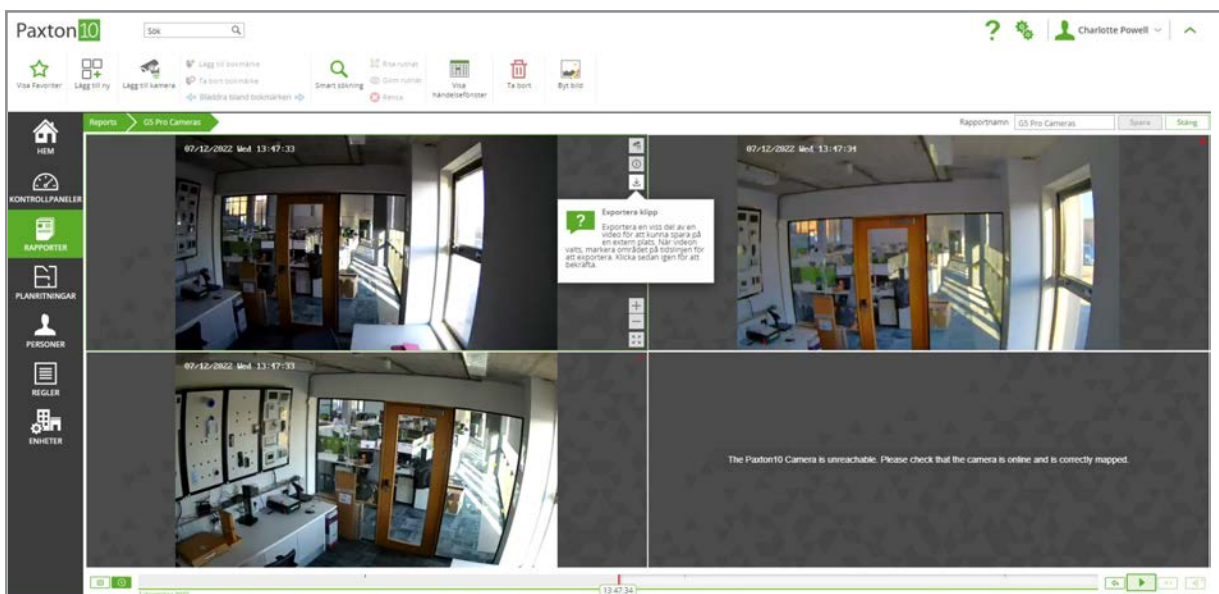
Paxton10

Sök

Charlotte Powell

Visa Favoriter
Lägg till ny
Lägg till kamera
Lägg till bokmärke
Ta bort bokmärke
Bläddra bland bokmärken
Smart sökning
Rita rutnät
Göm rutnät
Rensa
Visa händelsefönster
Ta bort
Byt bild

HEM
KONTROLLPANELER
RAPPORTER
PLANRITNINGAR
PERSONER
REGLER
ENHETER

Reports
G5 Pro Cameras

Rapportnamn
G5 Pro Cameras
Spara
Stäng

07/12/2022 Wed 13:47:33

07/12/2022 Wed 13:47:34

07/12/2022 Wed 13:47:33

Exportera klipp
Exportera en viss del av en video för att kunna spara på en extern plats. När videon valts, markera området på tidslinjen för att exportera. Klicka sedan igen för att bekräfta.

The Paxton10 Camera is unreachable. Please check that the camera is online and is correctly mapped.

13:47:34